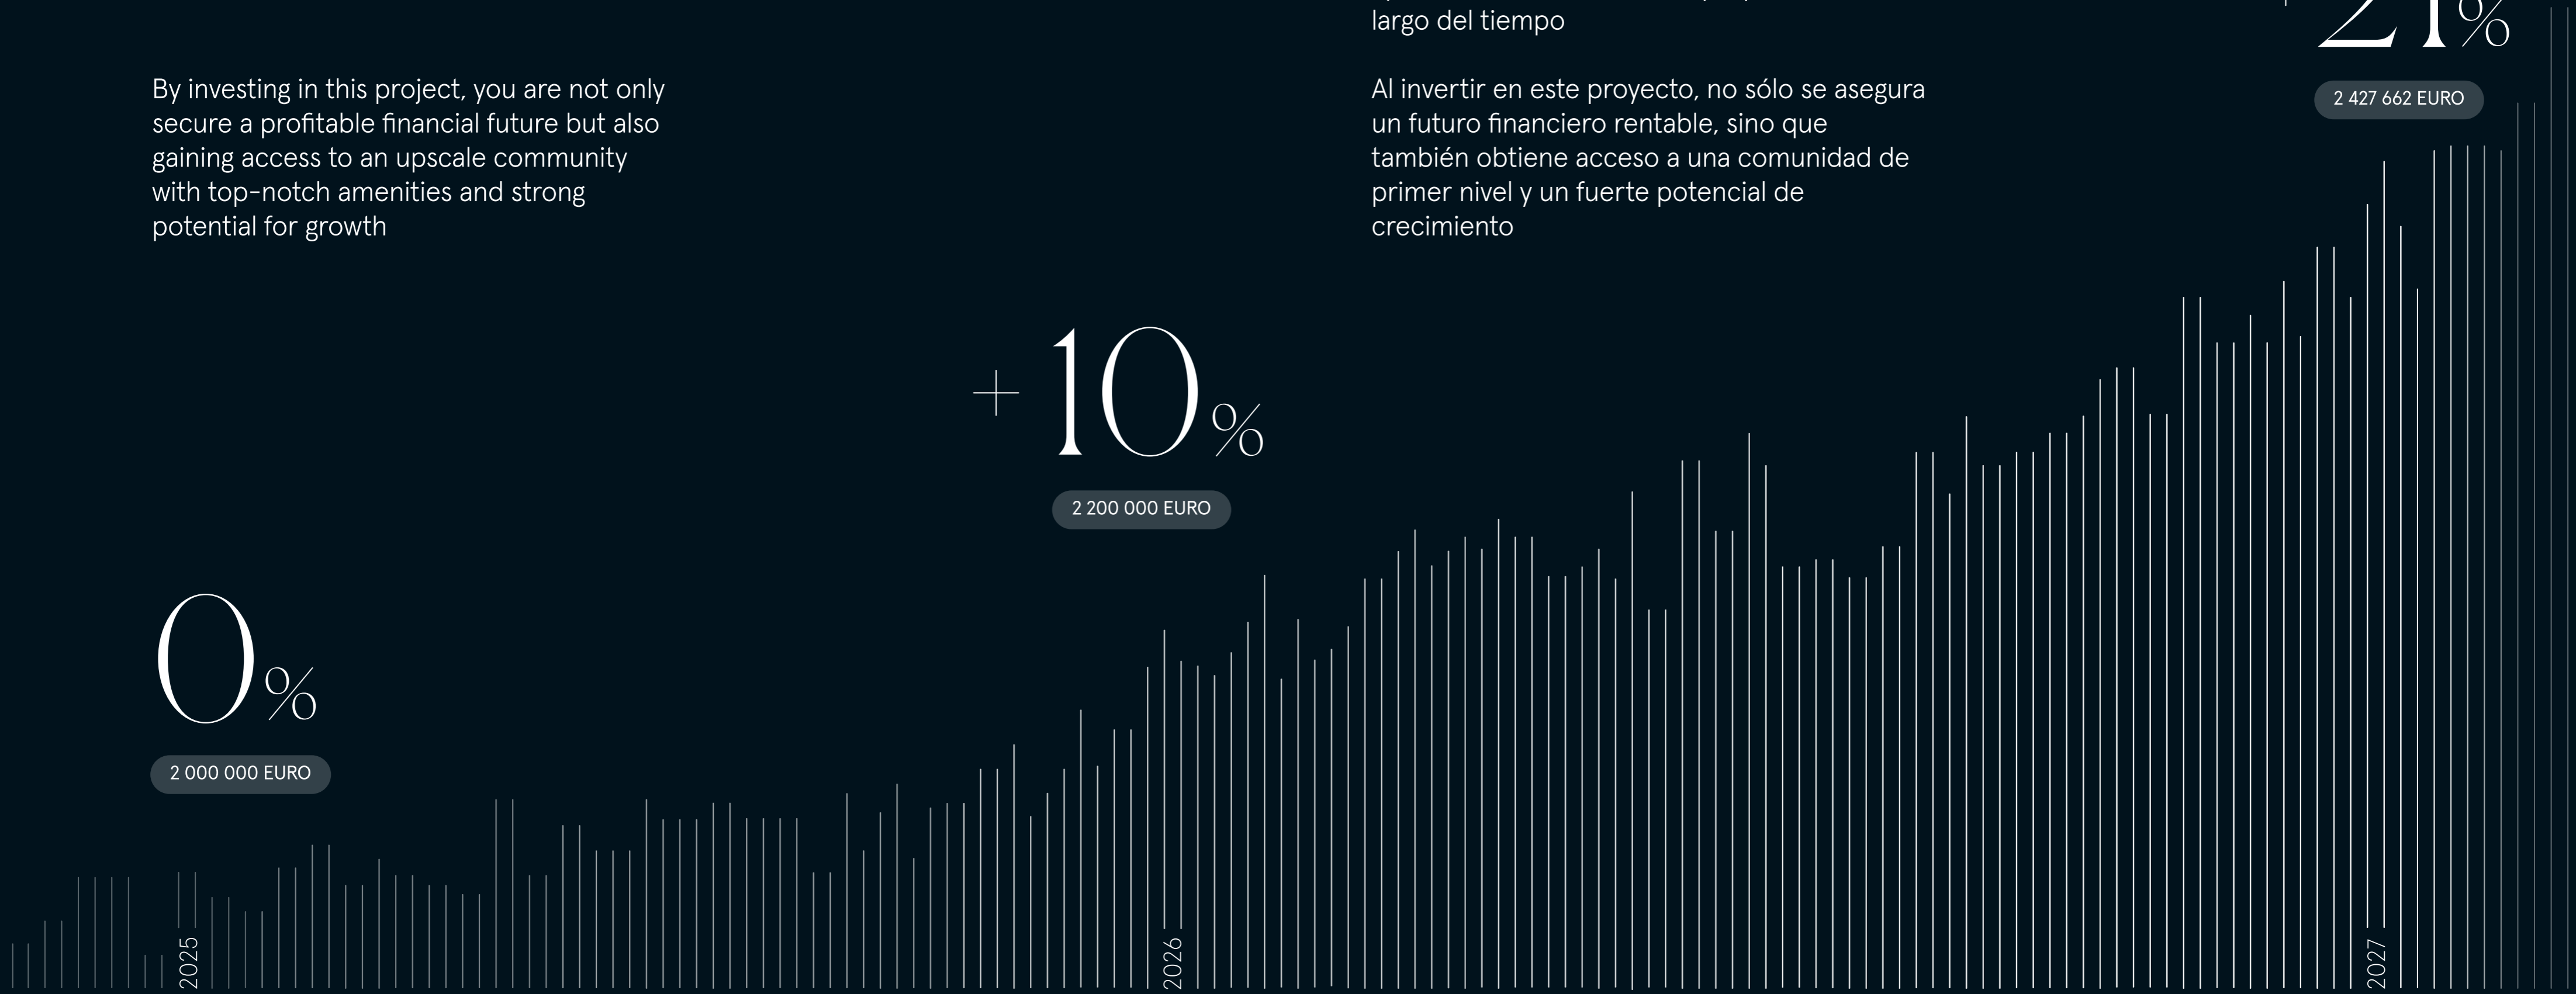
largo del tiempo

By investing in this project, you are not only secure a profitable financial future but also gaining access to an upscale community with top-notch amenities and strong potential for growth

Al invertir en este proyecto, no sólo se asegura un futuro financiero rentable, sino que también obtiene acceso a una comunidad de primer nivel y un fuerte potencial de crecimiento

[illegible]%

2 427 662 EURO

+10%

2 200 000 EURO

0%

2 000 000 EURO

2025

2026

2027